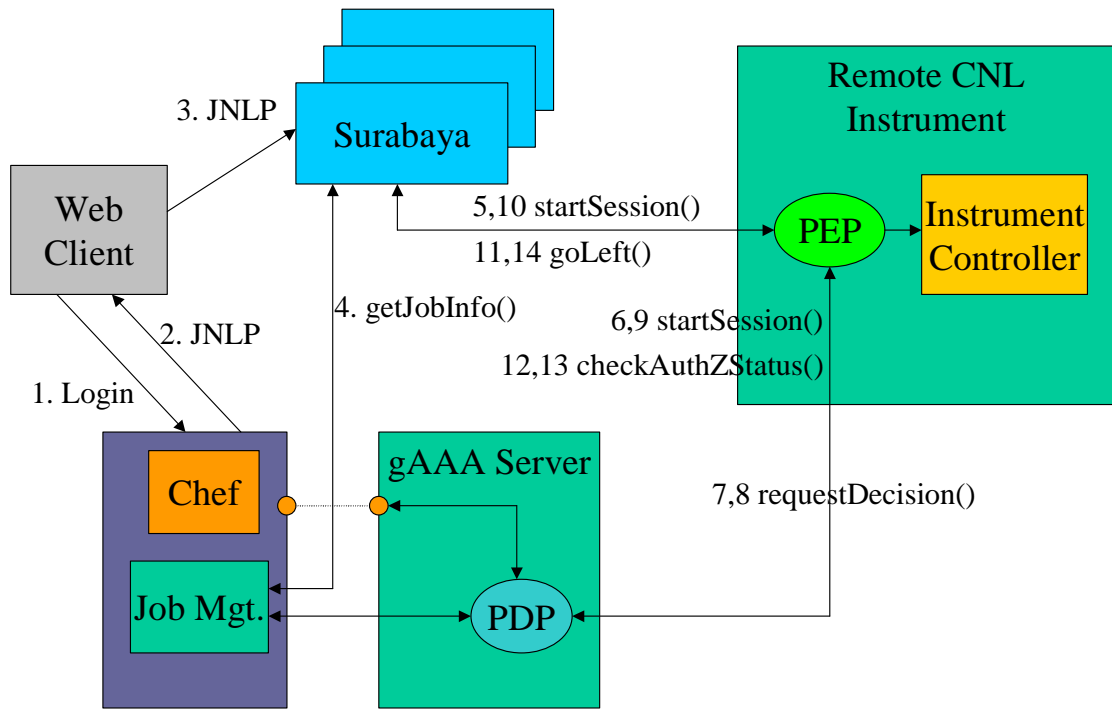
3. JNLP

Surabaya

Remote CNL Instrument

Web Client

5,10 startSession()

11,14 goLeft()

PEP

Instrument Controller

4. getJobInfo()

2. JNLP

6,9 startSession()

12,13 checkAuthZStatus()

1. Login

Chef

gAAA Server

7,8 requestDecision()

Job Mgt.

PDP